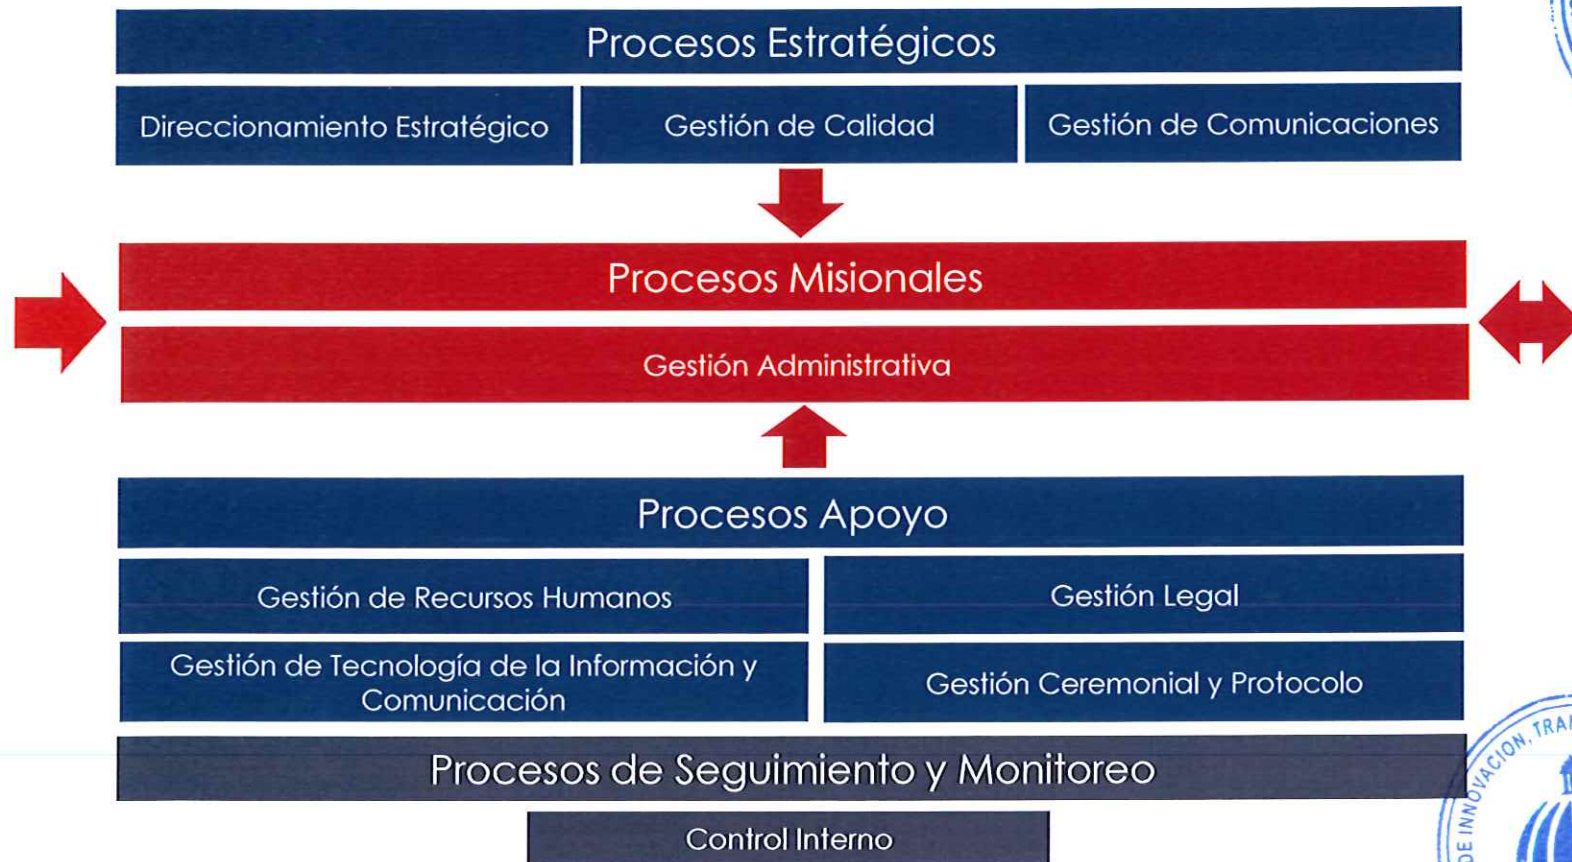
Procesos Estratégicos

Direccionamiento Estratégico

Gestión de Calidad

Gestión de Comunicaciones

Procesos Misionales

Gestión Administrativa

Procesos Apoyo

Gestión de Recursos Humanos

Gestión Legal

Gestión de Tecnología de la Información y Comunicación

Gestión Ceremonial y Protocolo

Procesos de Seguimiento y Monitoreo

Control Interno

DE INNOVACION, TRA